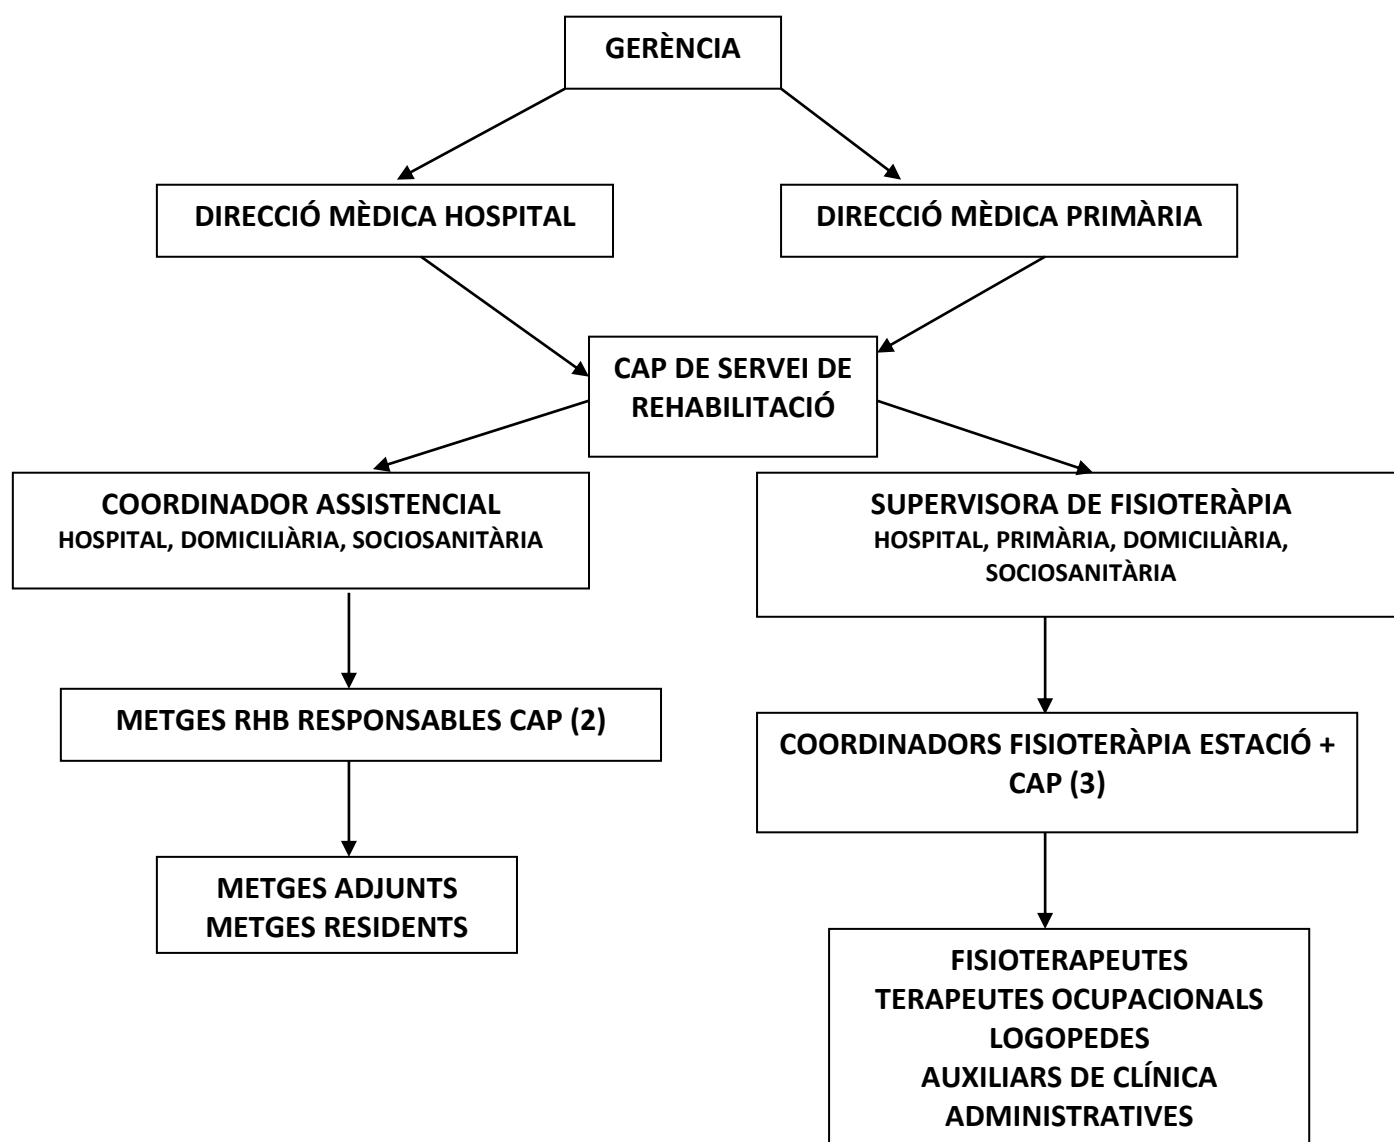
GERÈNCIA

DIRECCIÓ MÈDICA HOSPITAL

DIRECCIÓ MÈDICA PRIMÀRIA

CAP DE SERVEI DE REHABILITACIÓ

COORDINADOR ASSISTENCIAL
HOSPITAL, DOMICILIÀRIA, SOCIOSANITÀRIA

METGES RHB RESPONSABLES CAP (2)

METGES ADJUNTS
METGES RESIDENTS

SUPERVISORA DE FISIOTERÀPIA
HOSPITAL, PRIMÀRIA, DOMICILIÀRIA, SOCIOSANITÀRIA

COORDINADORS FISIOTERÀPIA ESTACIÓ + CAP (3)

FISIOTERAPEUTES
TERAPEUTES OCUPACIONALS
LOGOPEDES
AUXILIARS DE CLÍNICA
ADMINISTRATIVES